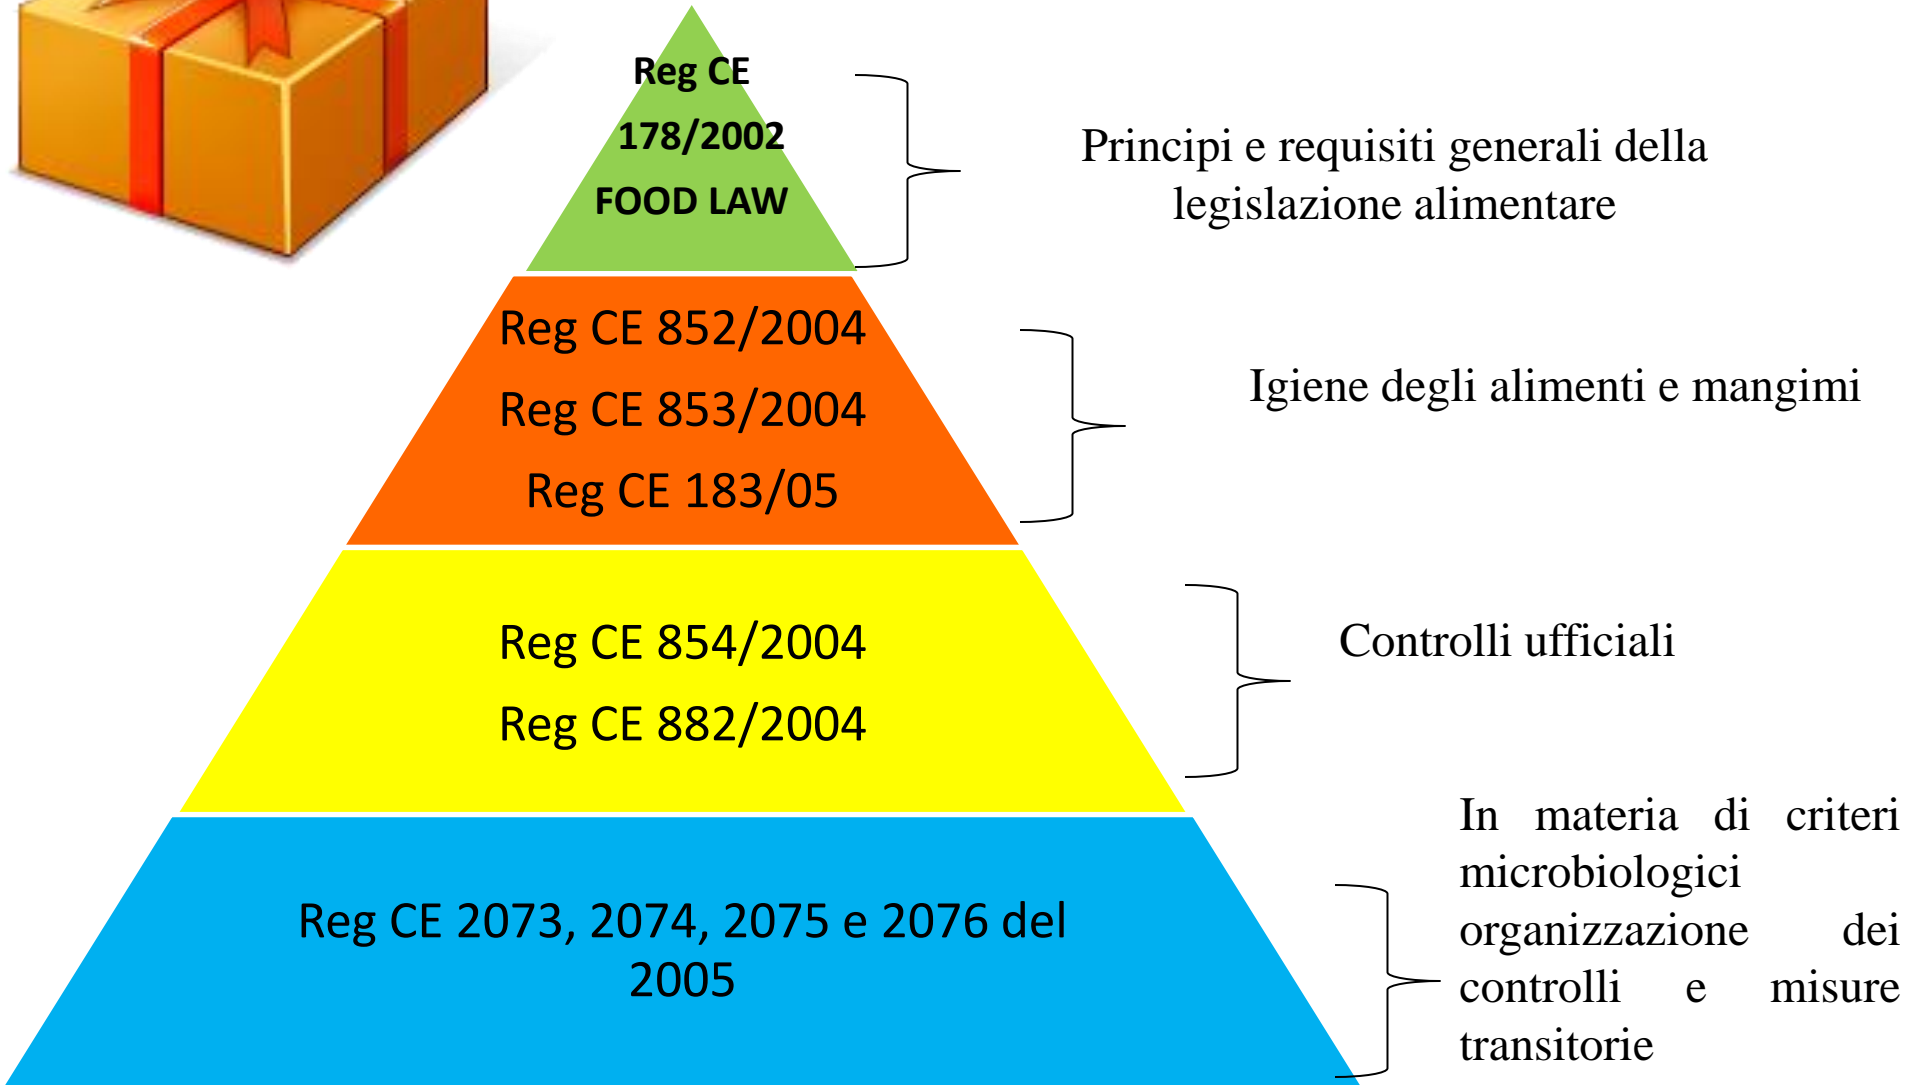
Reg CE
178/2002
FOOD LAW

Principi e requisiti generali della legislazione alimentare

Reg CE 852/2004
Reg CE 853/2004
Reg CE 183/05

Igiene degli alimenti e mangimi

Reg CE 854/2004
Reg CE 882/2004

Controlli ufficiali

Reg CE 2073, 2074, 2075 e 2076 del 2005

In materia di criteri microbiologici organizzazione dei controlli e misure transitorie